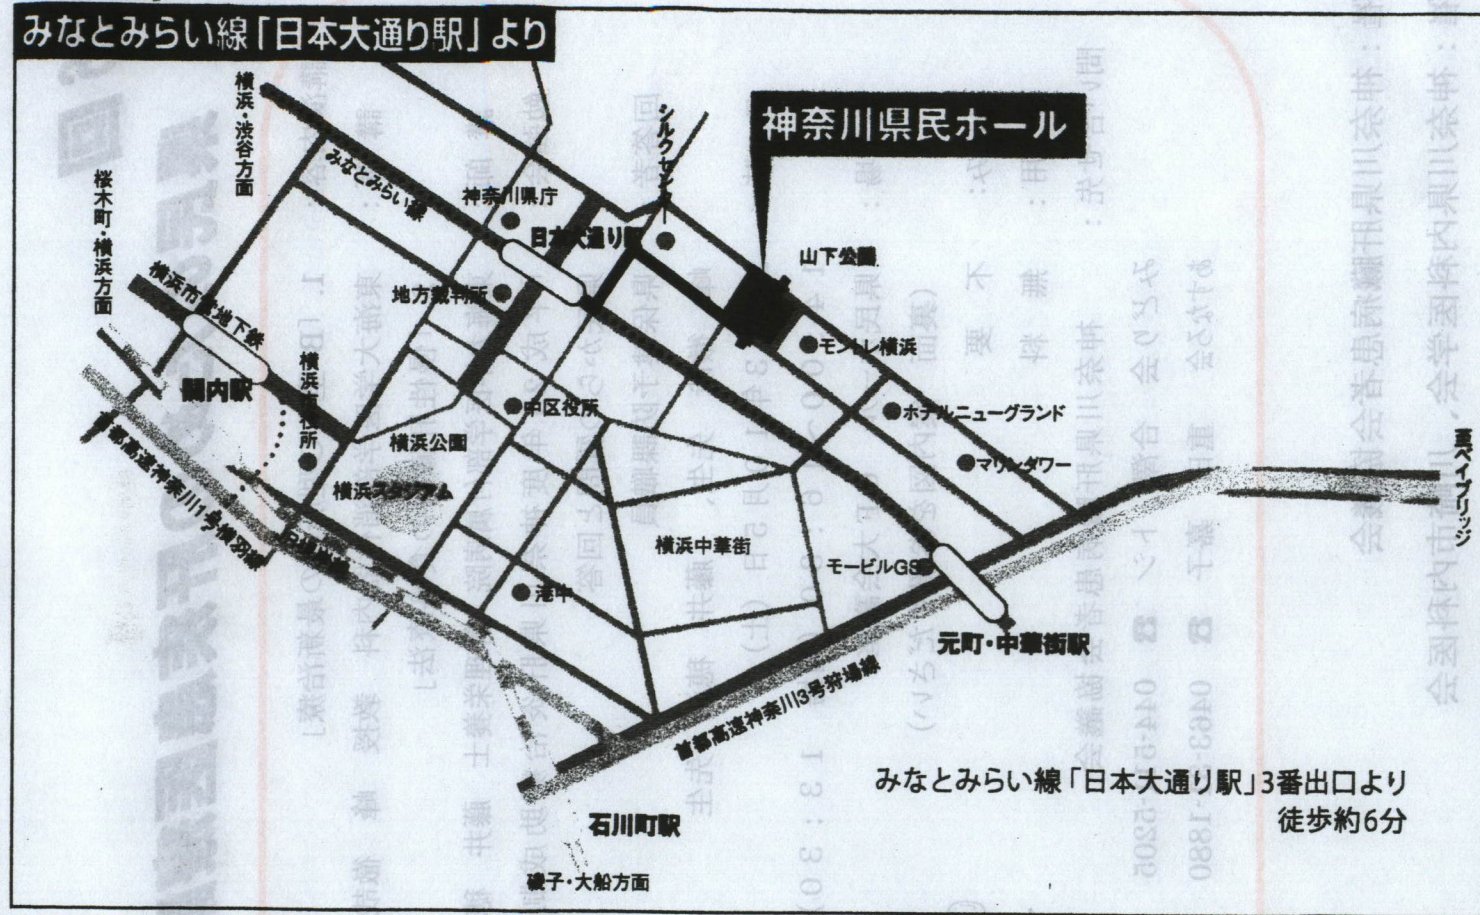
みなとみらい線「日本大通り駅」より

神奈川県民ホール

横浜・渋谷方面

桜木町・横浜方面

みなとみらい線

シルクセンター

神奈川県庁

日本大通り駅

山下公園

横浜市営地下鉄

地方裁判所

モンテレ横浜

関内駅

横浜市役所

中区役所

ホテルニューグランド

横浜公園

マリンタワー

首都高速神奈川1号横羽線

横浜スタジアム

JR根岸線

横浜中華街

モービルGS

ベイブリッジ

港中

元町・中華街駅

首都高速神奈川3号狩場線

みなとみらい線「日本大通り駅」3番出口より
徒歩約6分

石川町駅

磯子・大船方面